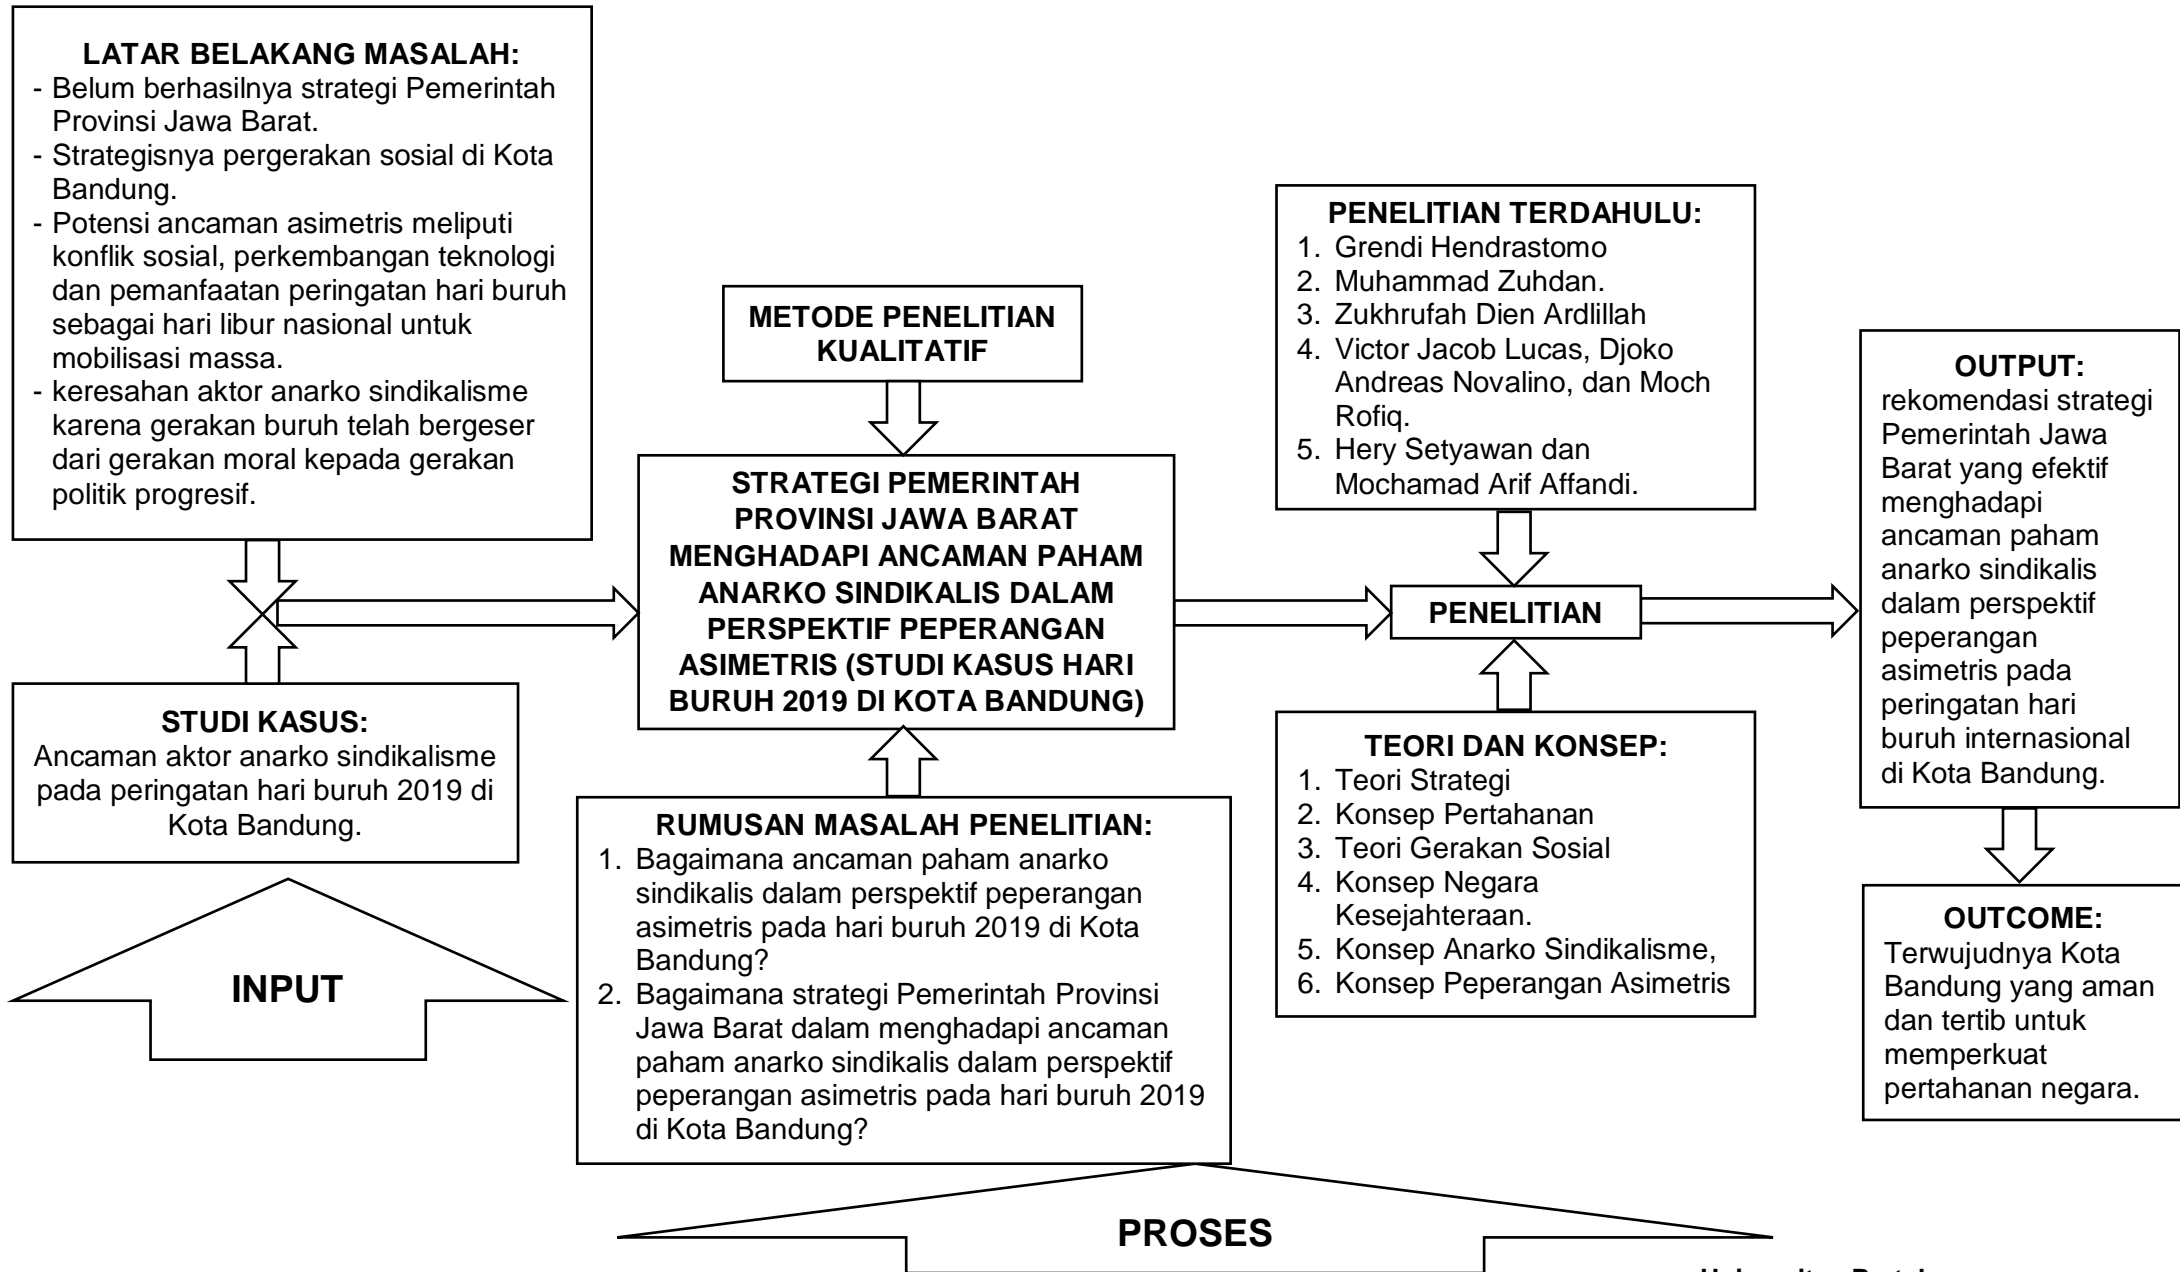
LATAR BELAKANG MASALAH:
- Belum berhasilnya strategi Pemerintah Provinsi Jawa Barat.
- Strategisnya pergerakan sosial di Kota Bandung.
- Potensi ancaman asimetris meliputi konflik sosial, perkembangan teknologi dan pemanfaatan peringatan hari buruh sebagai hari libur nasional untuk mobilisasi massa.
- keresahan aktor anarko sindikalisme karena gerakan buruh telah bergeser dari gerakan moral kepada gerakan politik progresif.

STUDI KASUS:
Ancaman aktor anarko sindikalisme pada peringatan hari buruh 2019 di Kota Bandung.

INPUT

METODE PENELITIAN KUALITATIF

STRATEGI PEMERINTAH PROVINSI JAWA BARAT MENGHADAPI ANCAMAN PAHAM ANARKO SINDIKALIS DALAM PERSPEKTIF PEPERANGAN ASIMETRIS (STUDI KASUS HARI BURUH 2019 DI KOTA BANDUNG)

RUMUSAN MASALAH PENELITIAN:
1. Bagaimana ancaman paham anarko sindikalis dalam perspektif peperangan asimetris pada hari buruh 2019 di Kota Bandung?
2. Bagaimana strategi Pemerintah Provinsi Jawa Barat dalam menghadapi ancaman paham anarko sindikalis dalam perspektif peperangan asimetris pada hari buruh 2019 di Kota Bandung?

PROSES

PENELITIAN TERDAHULU:
1. Grendi Hendrastomo
2. Muhammad Zuhdan.
3. Zukhrufah Dien Ardlillah
4. Victor Jacob Lucas, Djoko Andreas Novalino, dan Moch Rofiq.
5. Hery Setyawan dan Mochamad Arif Affandi.

PENELITIAN

TEORI DAN KONSEP:
1. Teori Strategi
2. Konsep Pertahanan
3. Teori Gerakan Sosial
4. Konsep Negara Kesejahteraan.
5. Konsep Anarko Sindikalisme,
6. Konsep Peperangan Asimetris

OUTPUT:
rekomendasi strategi Pemerintah Jawa Barat yang efektif menghadapi ancaman paham anarko sindikalis dalam perspektif peperangan asimetris pada peringatan hari buruh internasional di Kota Bandung.

OUTCOME:
Terwujudnya Kota Bandung yang aman dan tertib untuk memperkuat pertahanan negara.

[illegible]